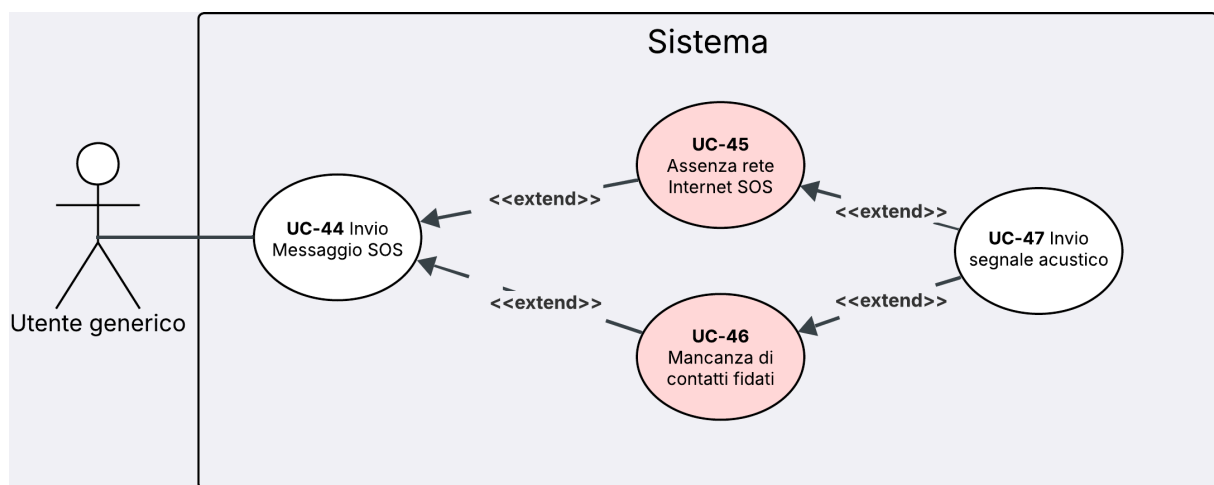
Sistema

Utente generico

**UC-44** Invio Messaggio SOS

<<extend>>

**UC-45** Assenza rete Internet SOS

<<extend>>

<<extend>>

**UC-46** Mancanza di contatti fidati

<<extend>>

**UC-47** Invio segnale acustico